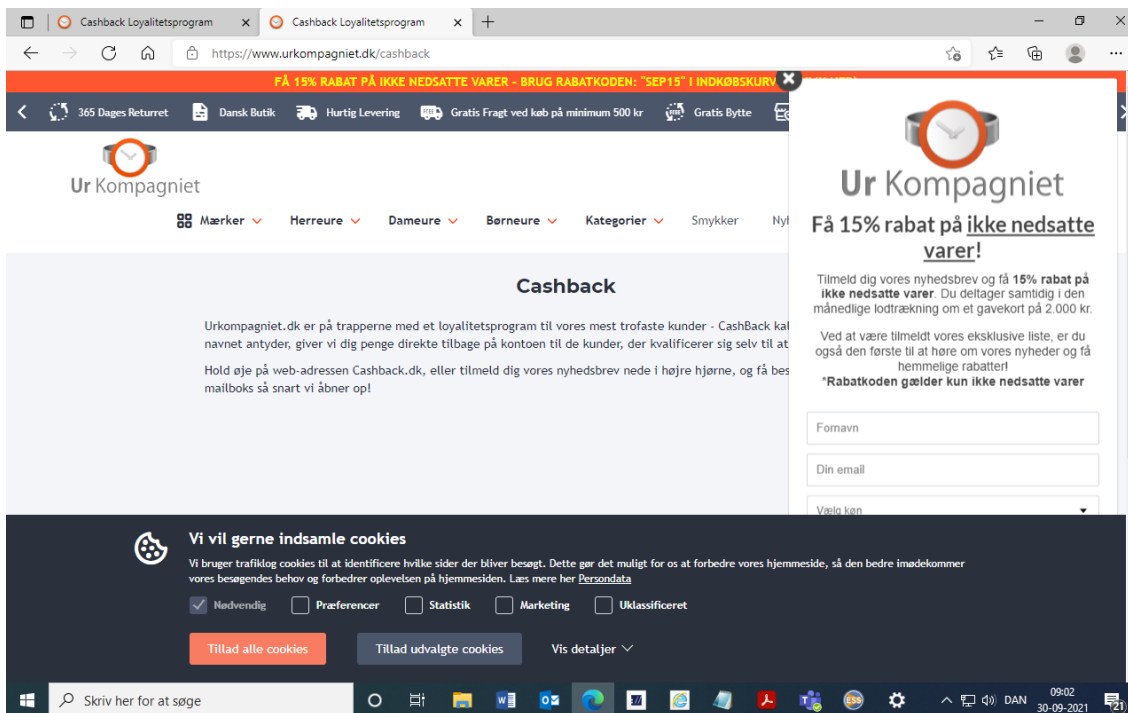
Cashback Loyalitetsprogram × Cashback Loyalitetsprogram × +

https://www.urkompagniet.dk/cashback

FÅ 15% RABAT PÅ IKKE NEDSATTE VARER - BRUG RABATKODEN: "SEP15" I INDKØBSKURV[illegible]

365 Dages Returret Dansk Butik Hurtig Levering Gratis Fragt ved køb på minimum 500 kr Gratis Bytte

Ur Kompagniet

Mærker Herreure Dameure Børneure Kategorier Smykker Ny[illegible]

Cashback

Urkompagniet.dk er på trapperne med et loyalitetsprogram til vores mest trofaste kunder - CashBack ka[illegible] navnet antyder, giver vi dig penge direkte tilbage på kontoen til de kunder, der kvalificerer sig selv til at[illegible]

Hold øje på web-adressen Cashback.dk, eller tilmeld dig vores nyhedsbrev nede i højre hjørne, og få bes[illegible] mailboks så snart vi åbner op!

Ur Kompagniet

Få 15% rabat på ikke nedsatte varer!

Tilmeld dig vores nyhedsbrev og få 15% rabat på ikke nedsatte varer. Du deltager samtidig i den månedlige lodtrækning om et gavekort på 2.000 kr.

Ved at være tilmeldt vores eksklusive liste, er du også den første til at høre om vores nyheder og få hemmelige rabatter!
*Rabatkoden gælder kun ikke nedsatte varer

Fornavn

Din email

Vælg køn

Vi vil gerne indsamle cookies

Vi bruger trafiklog cookies til at identificere hvilke sider der bliver besøgt. Dette gør det muligt for os at forbedre vores hjemmeside, så den bedre imødekommer vores besøgendes behov og forbedrer oplevelsen på hjemmesiden. Læs mere her Persondata

Nødvendig Præferencer Statistik Marketing Uklassificeret

Tillad alle cookies Tillad udvalgte cookies Vis detaljer

Skriv her for at søge

DAN 09:02 30-09-2021 21